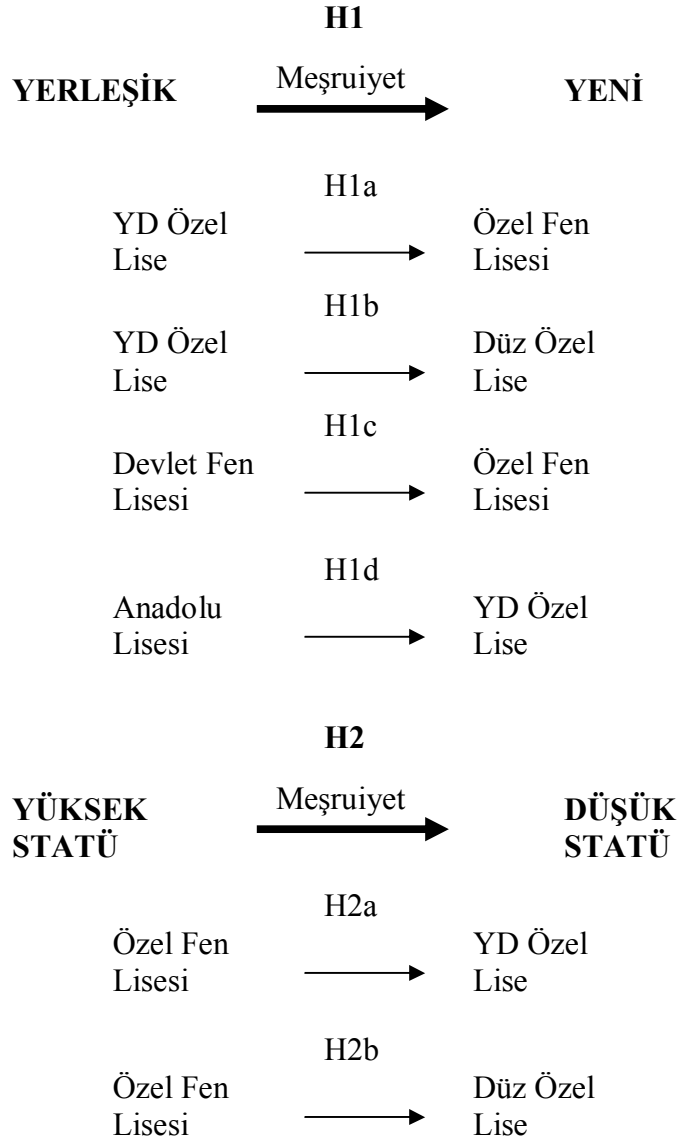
H1

YERLEŞİK Meşruiyet YENİ

H1a

YD Özel Lise Özel Fen Lisesi

H1b

YD Özel Lise Düz Özel Lise

H1c

Devlet Fen Lisesi Özel Fen Lisesi

H1d

Anadolu Lisesi YD Özel Lise

H2

YÜKSEK STATÜ Meşruiyet DÜŞÜK STATÜ

H2a

Özel Fen Lisesi YD Özel Lise

H2b

Özel Fen Lisesi Düz Özel Lise